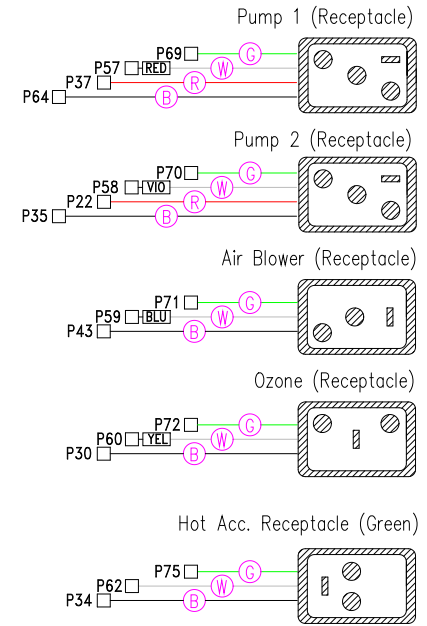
Pump 1 (Receptacle)

P69 G
P57 RED W
P37 R
P64 B

Pump 2 (Receptacle)

P70 G
P58 VIO W
P22 R
P35 B

Air Blower (Receptacle)

P71 G
P59 BLU W
P43 B

Ozone (Receptacle)

P72 G
P60 YEL W
P30 B

Hot Acc. Receptacle (Green)

P75 G
P62 W
P34 B